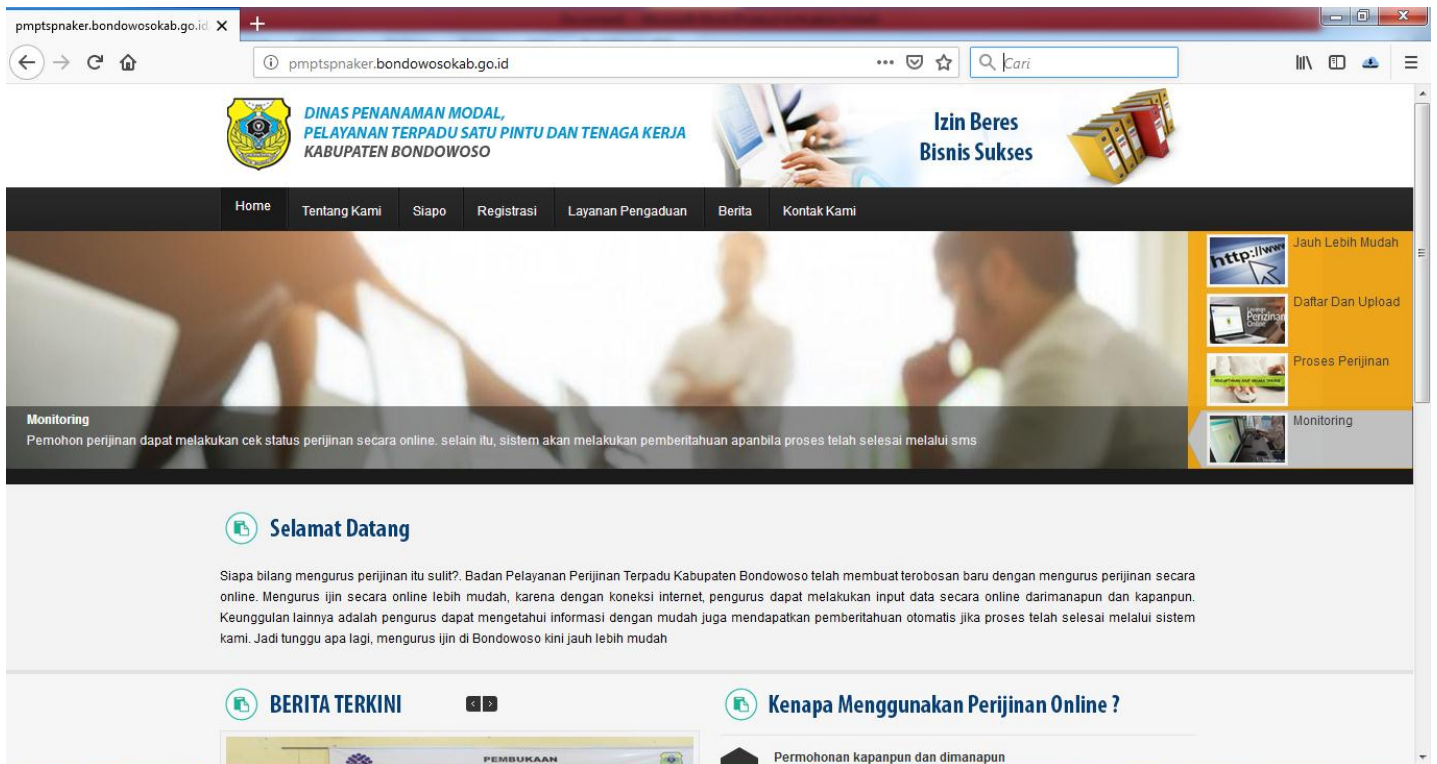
pmptspnaker.bondowosokab.go.id ×
+

pmptspnaker.bondowosokab.go.id
Cari

DINAS PENANAMAN MODAL,
PELAYANAN TERPADU SATU PINTU DAN TENAGA KERJA
KABUPATEN BONDOWOSO

Izin Beres
Bisnis Sukses

Home | Tentang Kami | Siapo | Registrasi | Layanan Pengaduan | Berita | Kontak Kami

Monitoring
Pemohon perijinan dapat melakukan cek status perijinan secara online. selain itu, sistem akan melakukan pemberitahuan apanbila proses telah selesai melalui sms

http://www
Jauh Lebih Mudah
Perijinan Online
Daftar Dan Upload
Proses Perijinan
Monitoring

Selamat Datang

Siapa bilang mengurus perijinan itu sulit?. Badan Pelayanan Perijinan Terpadu Kabupaten Bondowoso telah membuat terobosan baru dengan mengurus perijinan secara online. Mengurus ijin secara online lebih mudah, karena dengan koneksi internet, pengurus dapat melakukan input data secara online darimanapun dan kapanpun. Keunggulan lainnya adalah pengurus dapat mengetahui informasi dengan mudah juga mendapatkan pemberitahuan otomatis jika proses telah selesai melalui sistem kami. Jadi tunggu apa lagi, mengurus ijin di Bondowoso kini jauh lebih mudah

BERITA TERKINI

PEMBUKAAN

Kenapa Menggunakan Perijinan Online ?

Permohonan kapanpun dan dimanapun